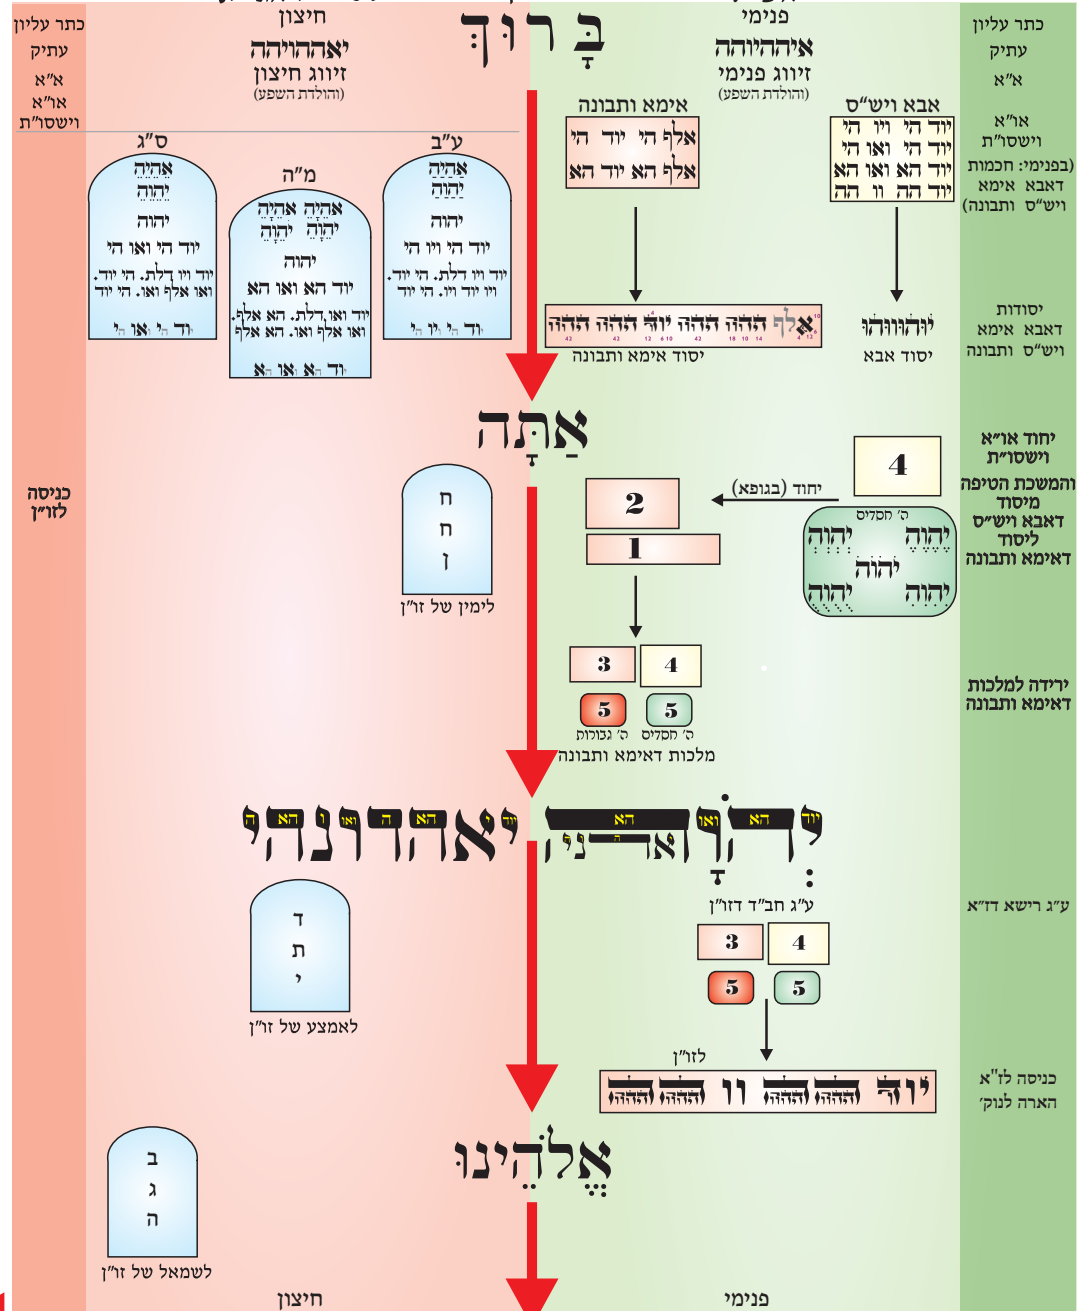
כתר עליון
עתיק
א"א
או"א
וישסו"ת

חיצון
יאההויההה
זיווג חיצון
(והולדת השפע)

בָּרוּךְ

פנימי
איההוהה
זיווג פנימי
(והולדת השפע)

כתר עליון
עתיק
א"א

אימא ותבונה
אלף הי יוד הי
אלף הא יוד הא

אבא וישו"ס
יוד הי ויו הי
יוד הי ואו הי
יוד הא ואו הא
יוד הה וו הה

או"א
וישסו"ת
(בפנימי: חכמות
דאבא אימא
ויש"ס ותבונה)

ס"ג
אֶהְיֶה
יְהוָה
יהוה
יוד הי ואו הי
יוד ויו דלת. הי יוד.
ואו אלף ואו. הי יוד
יוד הי או הי

מ"ה
אֶהְיֶה אֶהְיֶה
יְהוָה יְהוָה
יהוה
יוד הא ואו הא
יוד ואו דלת. הא אלף.
ואו אלף ואו. הא אלף
יוד הא ואו הא

ע"ב
אֶהְיֶה
יְהוָה
יהוה
יוד הי ויו הי
יוד ויו דלת. הי יוד.
ויו יוד ויו. הי יוד
יוד הי יו הי

אלף הההה יוד הההה הההה יוד הההה הההה
יסוד אימא ותבונה

יוהוווהו
יסוד אבא

יסודות
דאבא אימא
ויש"ס ותבונה

אַתָּה

כניסה
לזו"ן

ח
ח
ו
לימין של זו"ן

2
1

יחוד (בגופא)

4

ה' חסדים
יְהוָה יְהוָה
יהוה
יְהוָה יְהוָה

יחוד או"א
וישסו"ת
והמשכת הטיפה
מיסוד
דאבא ויש"ס
ליסוד
דאימא ותבונה

3 4
5 5
ה' גבורות ה' חסדים
מלכות דאימא ותבונה

ירידה למלכות
דאימא ותבונה

יאהדונהי
יוד הא ואו הא
יְהוָֹה אדני

ע"ג חב"ד דזו"ן

ע"ג רישא דז"א

ד
ת
י
לאמצע של זו"ן

3 4
5 5

לזו"ן
יוד הההה וו הההה

כניסה לז"א
הארה לנוק'

אֱלֹהֵינוּ

ב
ג
ה
לשמאל של זו"ן

חיצון

פנימי